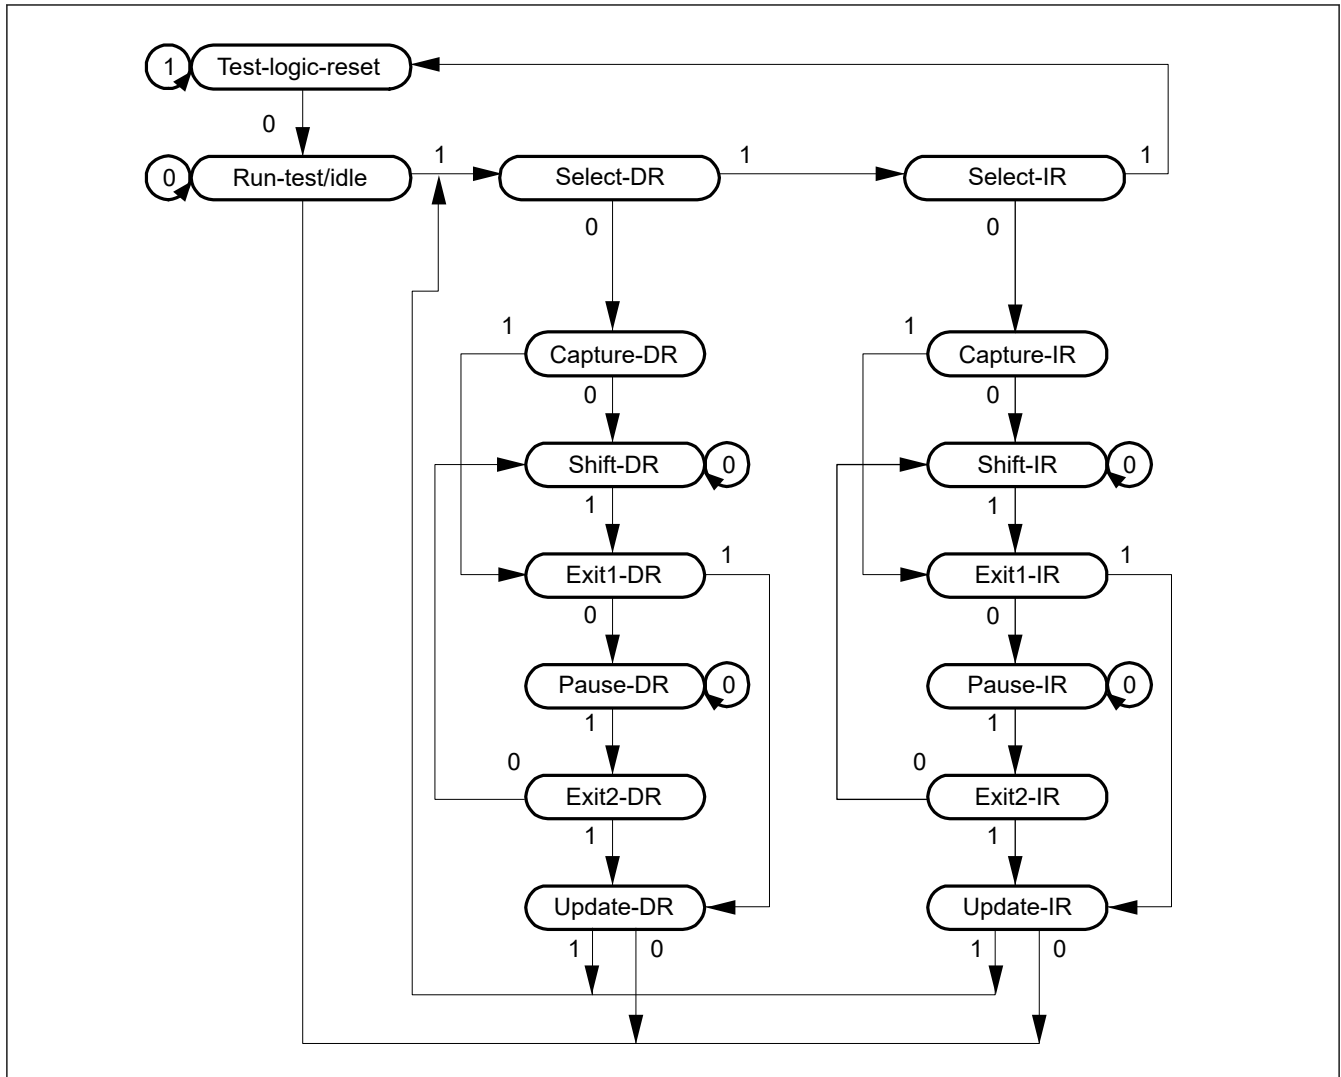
1 Test-logic-reset

0

0 Run-test/idle

1

Select-DR

1

Select-IR

1

0

0

1

Capture-DR

1

Capture-IR

0

0

Shift-DR 0

Shift-IR 0

1

1

Exit1-DR

1

Exit1-IR

1

0

0

Pause-DR 0

Pause-IR 0

1

1

0

Exit2-DR

0

Exit2-IR

1

1

Update-DR

Update-IR

1

0

1

0